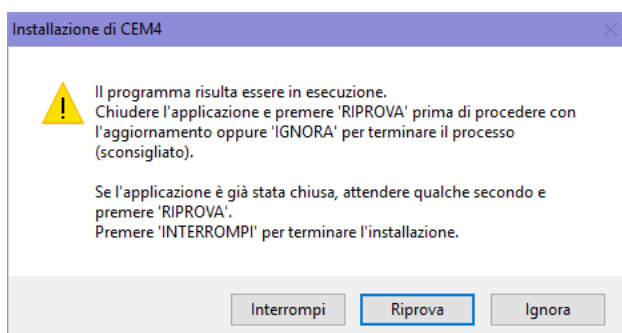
Installazione di CEM4

Il programma risulta essere in esecuzione.
Chiudere l'applicazione e premere 'RIPROVA' prima di procedere con l'aggiornamento oppure 'IGNORA' per terminare il processo (sconsigliato).

Se l'applicazione è già stata chiusa, attendere qualche secondo e premere 'RIPROVA'.
Premere 'INTERROMPI' per terminare l'installazione.

Interrompi Riprova Ignora